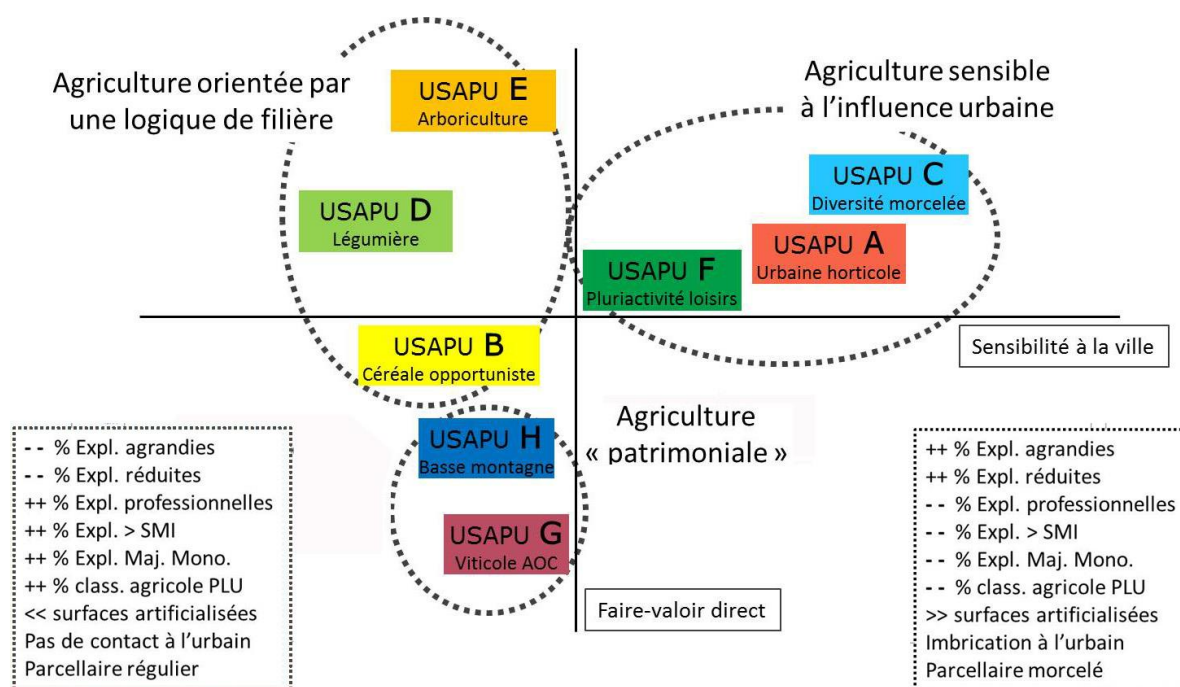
Agriculture orientée par une logique de filière

USAPU E
Arboriculture

Agriculture sensible à l'influence urbaine

USAPU C
Diversité morcelée

USAPU D
Légumière

USAPU A
Urbaine horticole

USAPU F
Pluriactivité loisirs

Sensibilité à la ville

USAPU B
Céréale opportuniste

Agriculture « patrimoniale »

USAPU H
Basse montagne

USAPU G
Viticole AOC

Faire-valoir direct

-- % Expl. agrandies
-- % Expl. réduites
++ % Expl. professionnelles
++ % Expl. > SMI
++ % Expl. Maj. Mono.
++ % class. agricole PLU
<< surfaces artificialisées
Pas de contact à l'urbain
Parcellaire régulier

++ % Expl. agrandies
++ % Expl. réduites
-- % Expl. professionnelles
-- % Expl. > SMI
-- % Expl. Maj. Mono.
-- % class. agricole PLU
>> surfaces artificialisées
Imbrication à l'urbain
Parcellaire morcelé